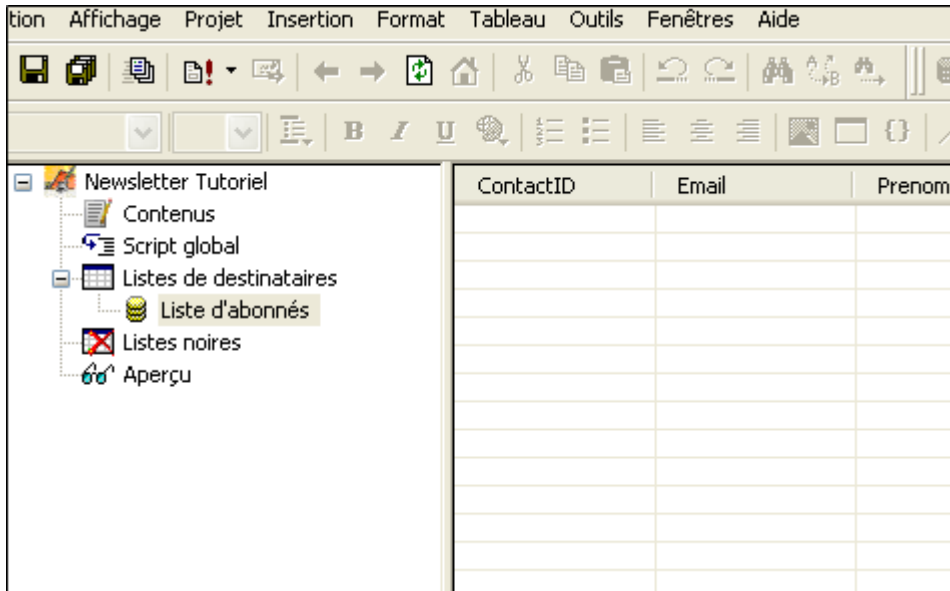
tion Affichage Projet Insertion Format Tableau Outils Fenêtres Aide

B I U

Newsletter Tutoriel
Contenus
Script global
Listes de destinataires
Liste d'abonnés
Listes noires
Aperçu

| ContactID | Email | Prenom |
|---|---|---|